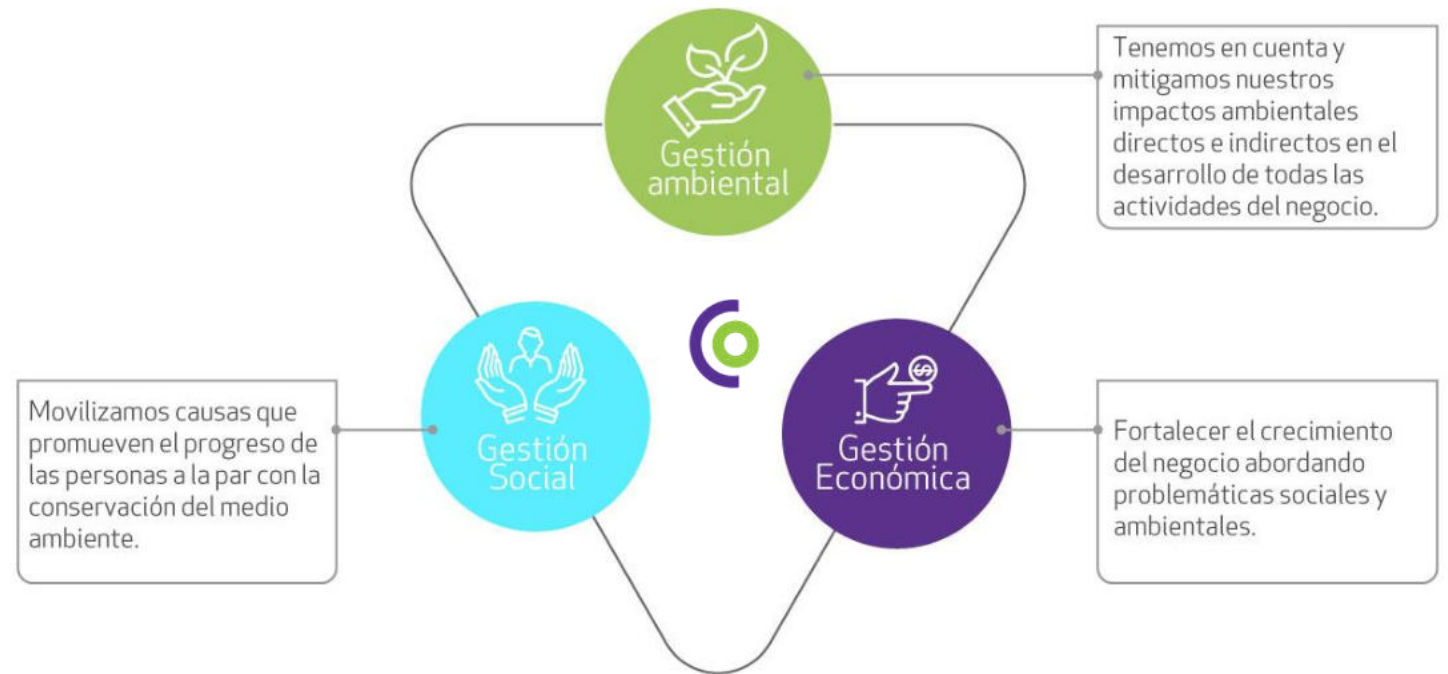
Gestión ambiental

Tenemos en cuenta y mitigamos nuestros impactos ambientales directos e indirectos en el desarrollo de todas las actividades del negocio.

Movilizamos causas que promueven el progreso de las personas a la par con la conservación del medio ambiente.

Gestión Social

Gestión Económica

Fortalecer el crecimiento del negocio abordando problemáticas sociales y ambientales.